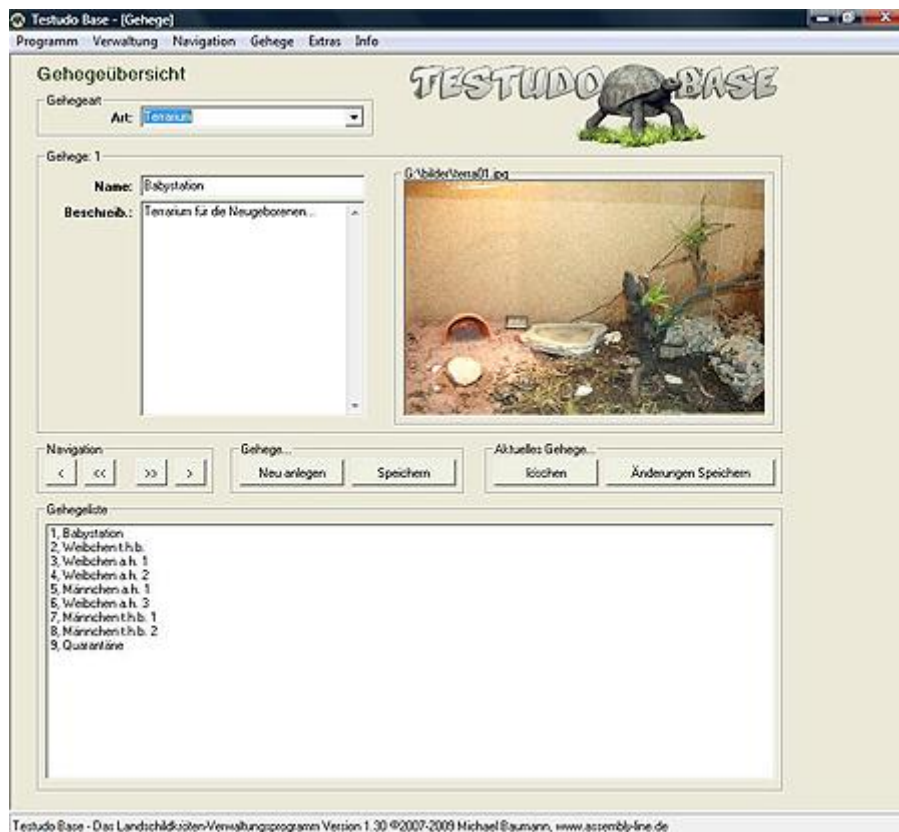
Testudo Base - [Gehege]

Programm Verwaltung Navigation Gehege Extras Info

Gehegeübersicht

TESTUDO BASE

Gehegeart
Art: Terrarium

Gehege: 1
Name: Babystation
Beschreib.: Terrarium für die Neugeborenen...

G:\bilder\terra01.jpg

Navigation
< << >> >

Gehege...
Neu anlegen Speichern

Aktuelles Gehege...
löschen Änderungen Speichern

Gehegeliste
1, Babystation
2, Weibchen t.h.b.
3, Weibchen a.h. 1
4, Weibchen a.h. 2
5, Männchen a.h. 1
6, Weibchen a.h. 3
7, Männchen t.h.b. 1
8, Männchen t.h.b. 2
9, Quarantäne

Testudo Base - Das Landschildkröten-Verwaltungsprogramm Version 1.30 ©2007-2009 Michael Baumann, www.assembly-line.de